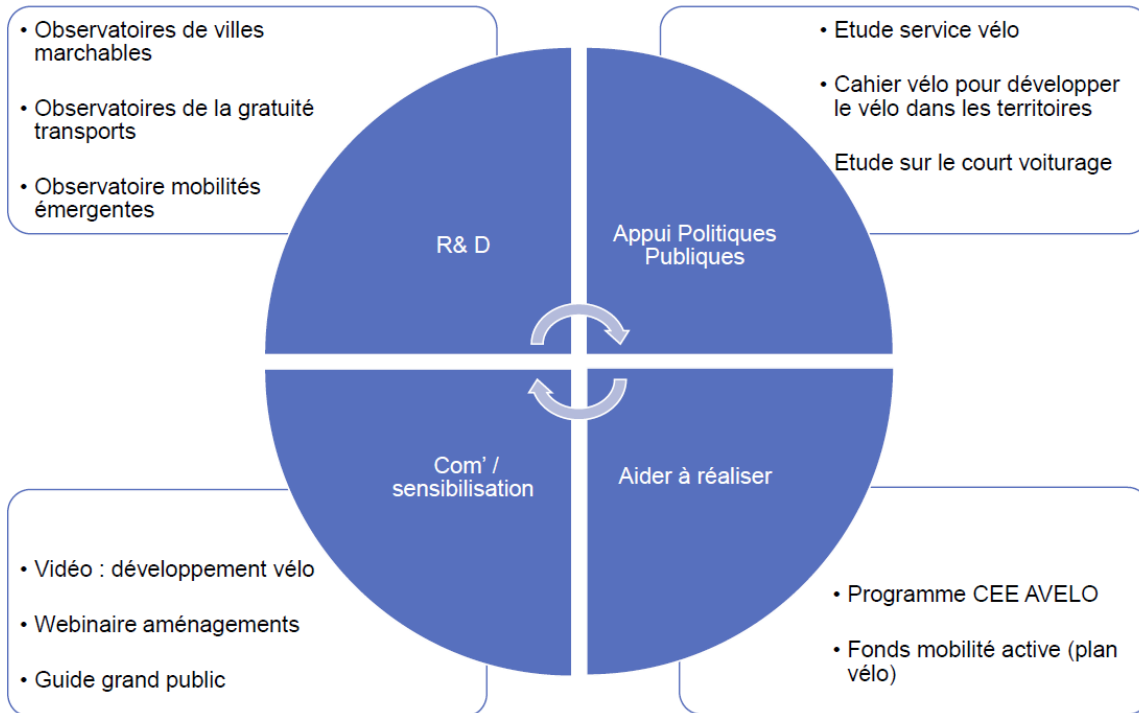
• Observatoires de villes marchables

• Observatoires de la gratuité transports

• Observatoire mobilités émergentes

• Etude service vélo

• Cahier vélo pour développer le vélo dans les territoires

Etude sur le court voiturage

R& D

Appui Politiques Publiques

Com' / sensibilisation

Aider à réaliser

• Vidéo : développement vélo

• Webinaire aménagements

• Guide grand public

• Programme CEE AVELO

• Fonds mobilité active (plan vélo)